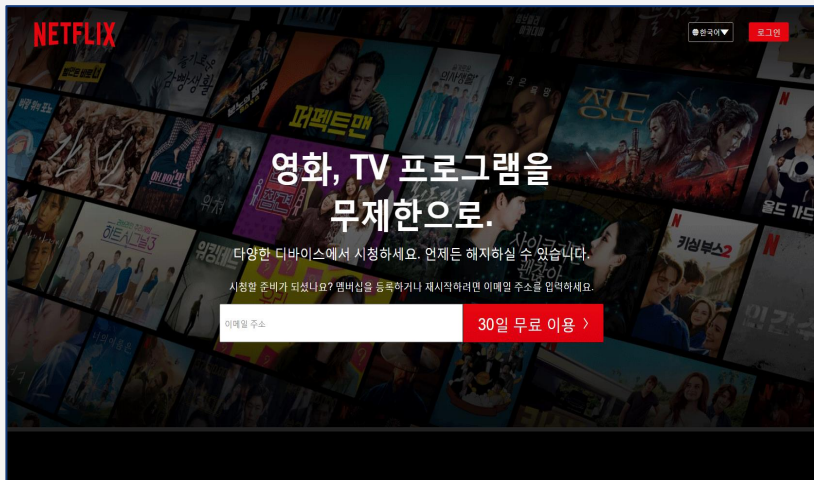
NETFLIX

한국어

로그인

영화, TV 프로그램을 무제한으로.

다양한 디바이스에서 시청하세요. 언제든 해지하실 수 있습니다.

시청할 준비가 되셨나요? 멤버십을 등록하거나 재시작하려면 이메일 주소를 입력하세요.

이메일 주소

30일 무료 이용 ›